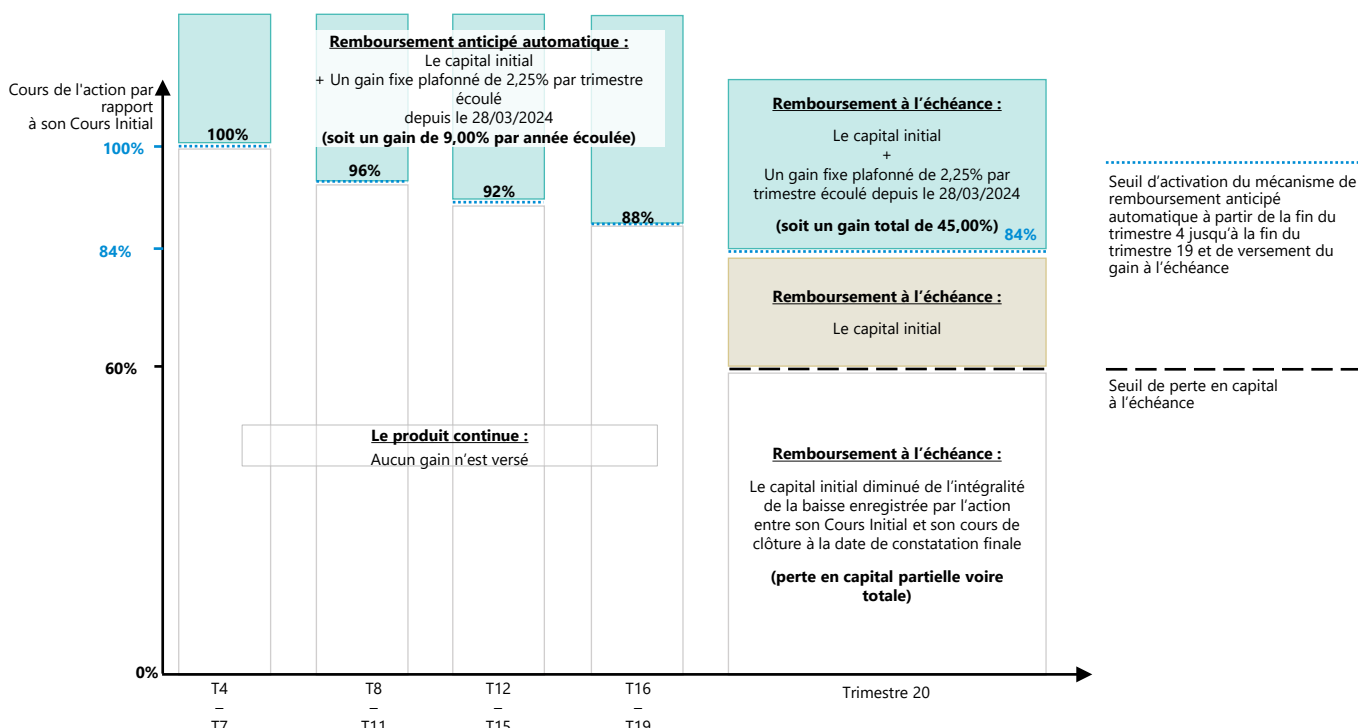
Cours de l'action par rapport à son Cours Initial

Remboursement anticipé automatique :
Le capital initial
+ Un gain fixe plafonné de 2,25% par trimestre écoulé
depuis le 28/03/2024
(soit un gain de 9,00% par année écoulée)

100%
100%
96%
92%
88%
84%
60%
0%

Remboursement à l’échéance :
Le capital initial
+
Un gain fixe plafonné de 2,25% par trimestre écoulé depuis le 28/03/2024
(soit un gain total de 45,00%)
84%

Seuil d’activation du mécanisme de remboursement anticipé automatique à partir de la fin du trimestre 4 jusqu’à la fin du trimestre 19 et de versement du gain à l’échéance

Remboursement à l’échéance :
Le capital initial

Seuil de perte en capital à l’échéance

Le produit continue :
Aucun gain n’est versé

Remboursement à l’échéance :
Le capital initial diminué de l’intégralité de la baisse enregistrée par l’action entre son Cours Initial et son cours de clôture à la date de constatation finale
(perte en capital partielle voire totale)

T4 – T7
T8 – T11
T12 – T15
T16 – T19
Trimestre 20